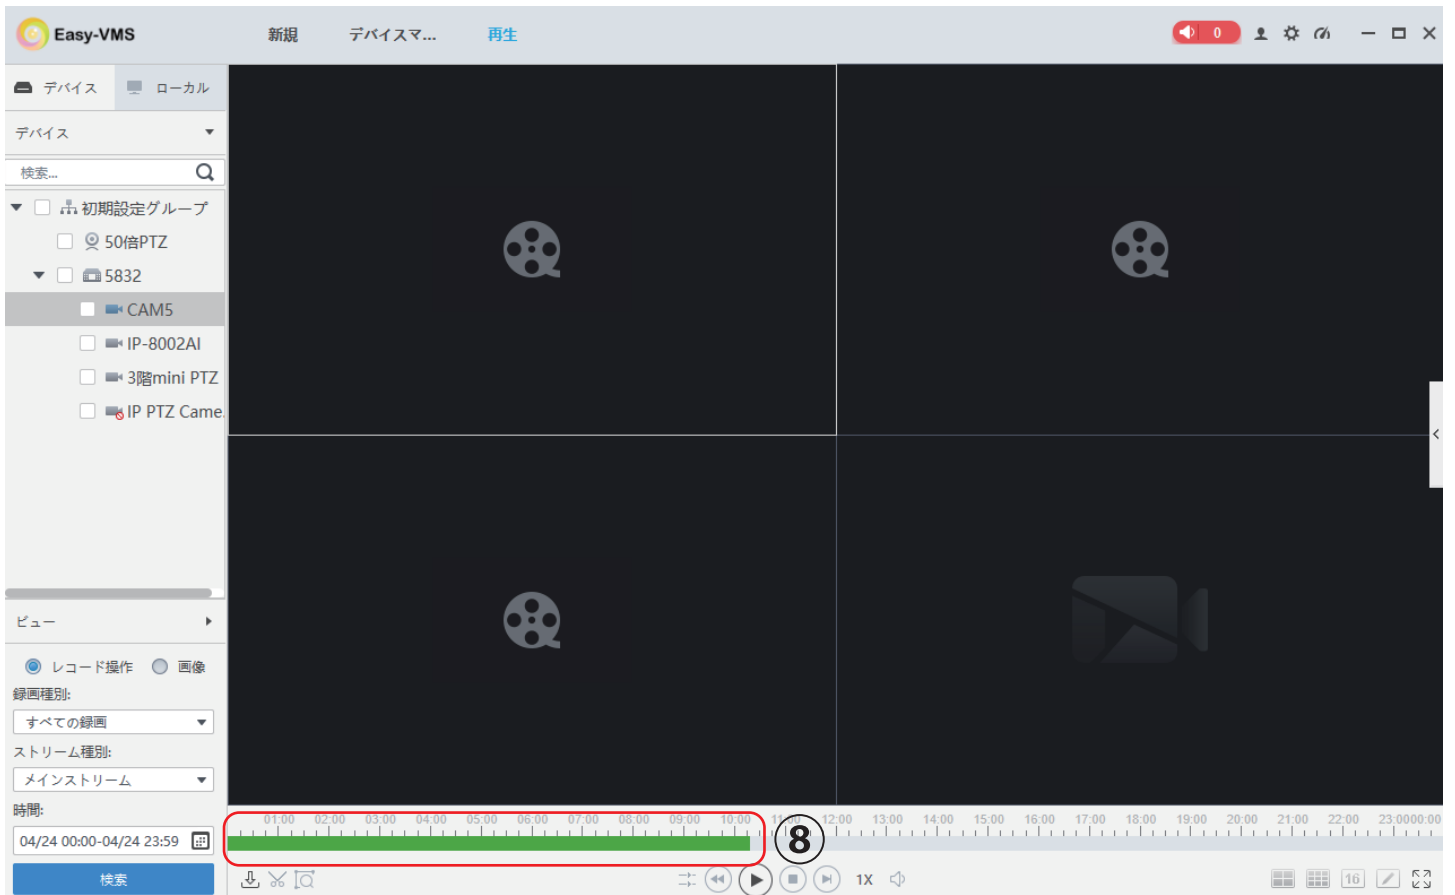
Easy-VMS

新規　デバイスマ...　再生

0

デバイス　ローカル

デバイス

検索...

初期設定グループ

50倍PTZ

5832

CAM5

IP-8002AI

3階mini PTZ

IP PTZ Came

ビュー

レコード操作　画像

録画種別:

すべての録画

ストリーム種別:

メインストリーム

時間:

04/24 00:00-04/24 23:59

検索

01:00 02:00 03:00 04:00 05:00 06:00 07:00 08:00 09:00 10:00 11:00 12:00 13:00 14:00 15:00 16:00 17:00 18:00 19:00 20:00 21:00 22:00 23:0000:00

⑧

1X

16